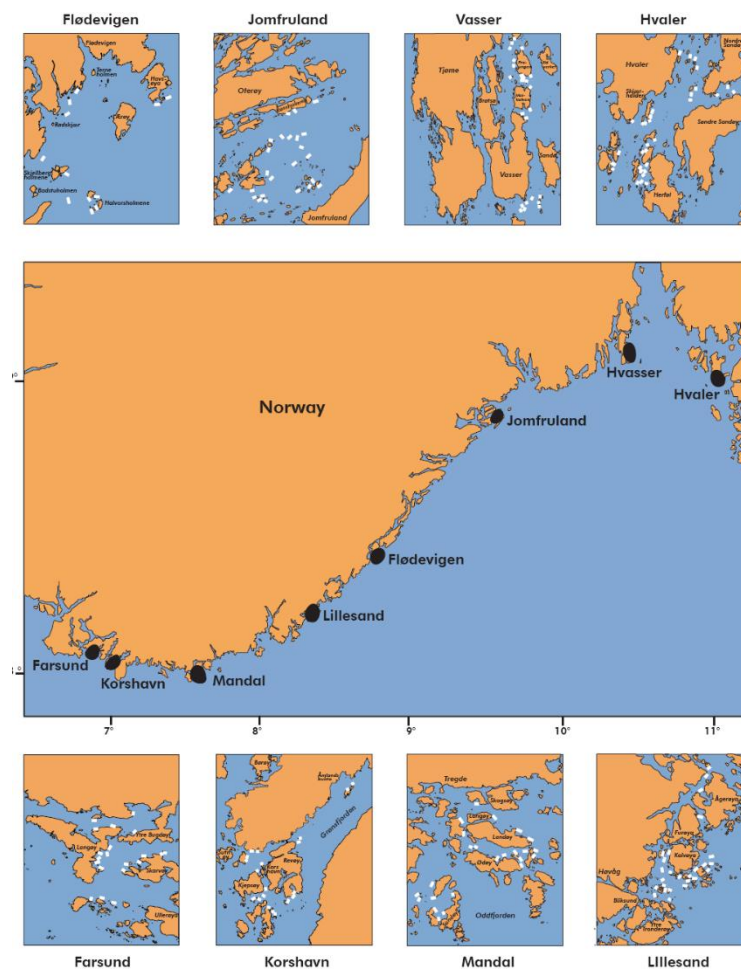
Flødevigen

Jomfruland

Vasser

Hvaler

Flødevigen

Store holmen

Havsøya

Rødskjær

Tromøy

Skjelbrei holmene

Bodstuholmen

Halvorsholmene

Oterøy

Jomfruland

Tjøme

Vasser

Hvaler

Søndre Sandøy

Herføl

Norway

Hvasser

Hvaler

Jomfruland

Flødevigen

Lillesand

Farsund

Korshavn

Mandal

7°

8°

9°

10°

11°

Farsund

Korshavn

Mandal

Lillesand

Langøy

Skarvøy

Lilleøya

Revøy

Kjøpsøy

Grønsfjorden

Tregde

Skogsøy

Langøy

Landøy

Odøy

Oddfjorden

Ågerøya

Furøya

Kalvøya

Høvåg

Bliksund